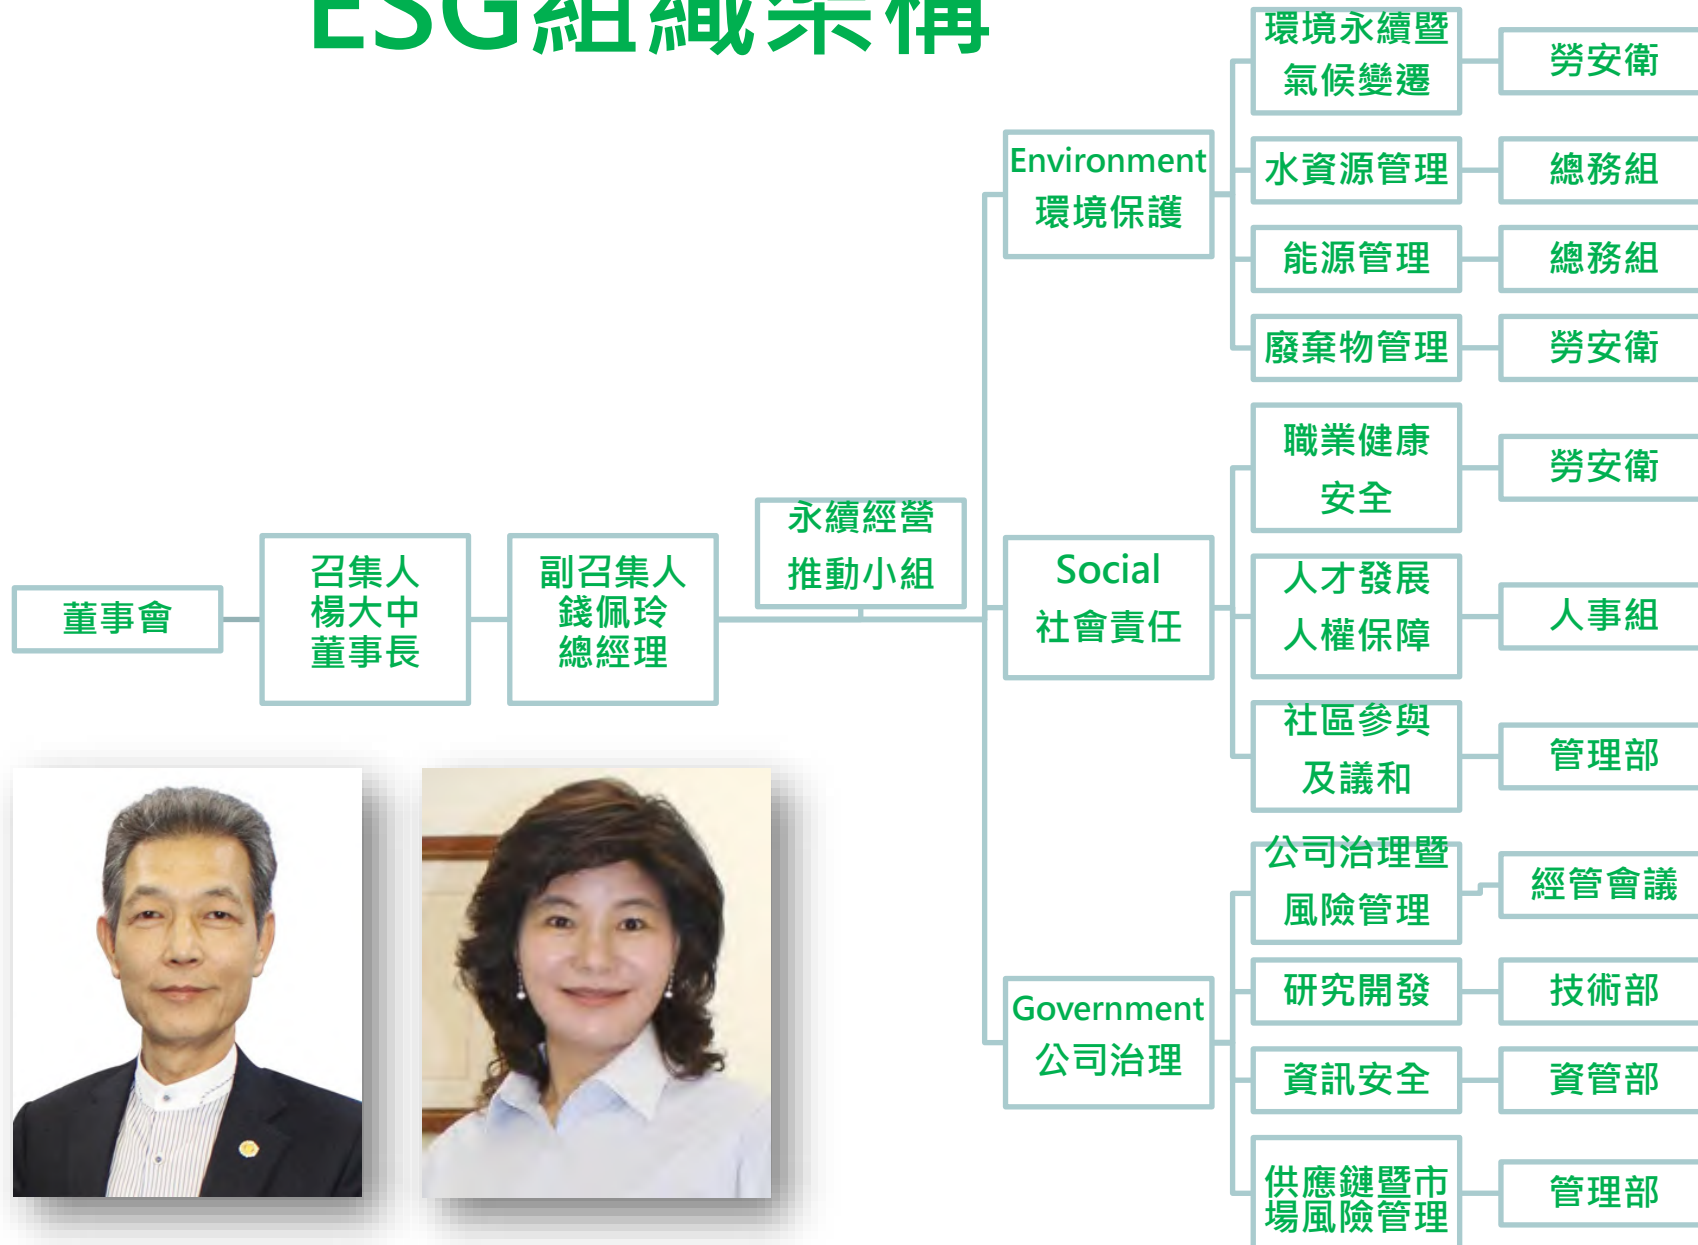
ESG組織架構

董事會

召集人
楊大中
董事長

副召集人
錢佩玲
總經理

永續經營
推動小組

Environment
環境保護

環境永續暨
氣候變遷

勞安衛

水資源管理

總務組

能源管理

總務組

廢棄物管理

勞安衛

Social
社會責任

職業健康
安全

勞安衛

人才發展
人權保障

人事組

社區參與
及議和

管理部

Government
公司治理

公司治理暨
風險管理

經管會議

研究開發

技術部

資訊安全

資管部

供應鏈暨市
場風險管理

管理部